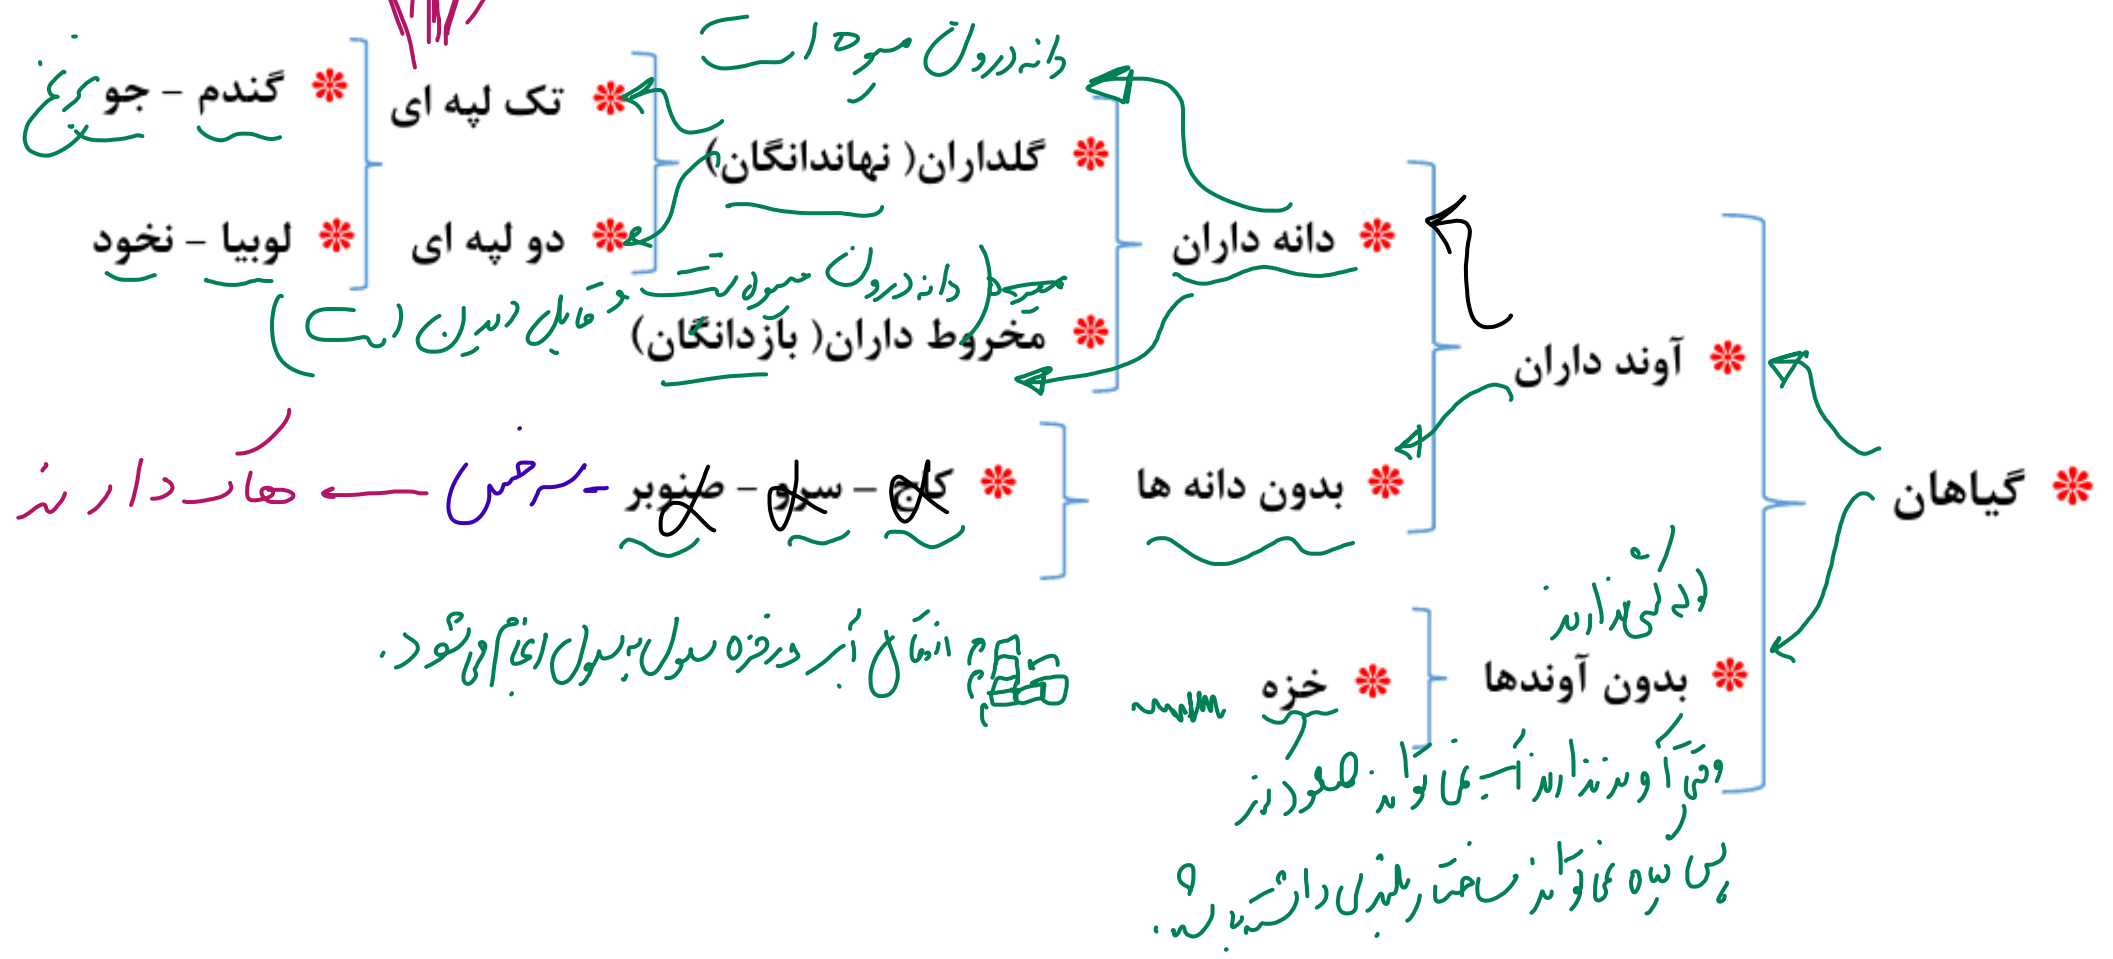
گیاهان

آوند داران

بدون آوندها

دانه داران

بدون دانه ها

گلداران ( نهاندانگان)

مخروط داران ( بازدانگان)

تک لپه ای

دو لپه ای

گندم – جو

لوبیا – نخود

کاج – سرو – صنوبر

خزه

برنج

دانه درون میوه است

دانه درون میوه نیست و قابل دیدن است

سرخس ← هاگ دارند

انتقال آب در خزه سلول به سلول انجام می‌شود.

آوندی ندارند

وقتی آوند ندارند نمی‌توانند بلند شوند

پس خزه نمی‌تواند ساختار بلندی داشته باشد.